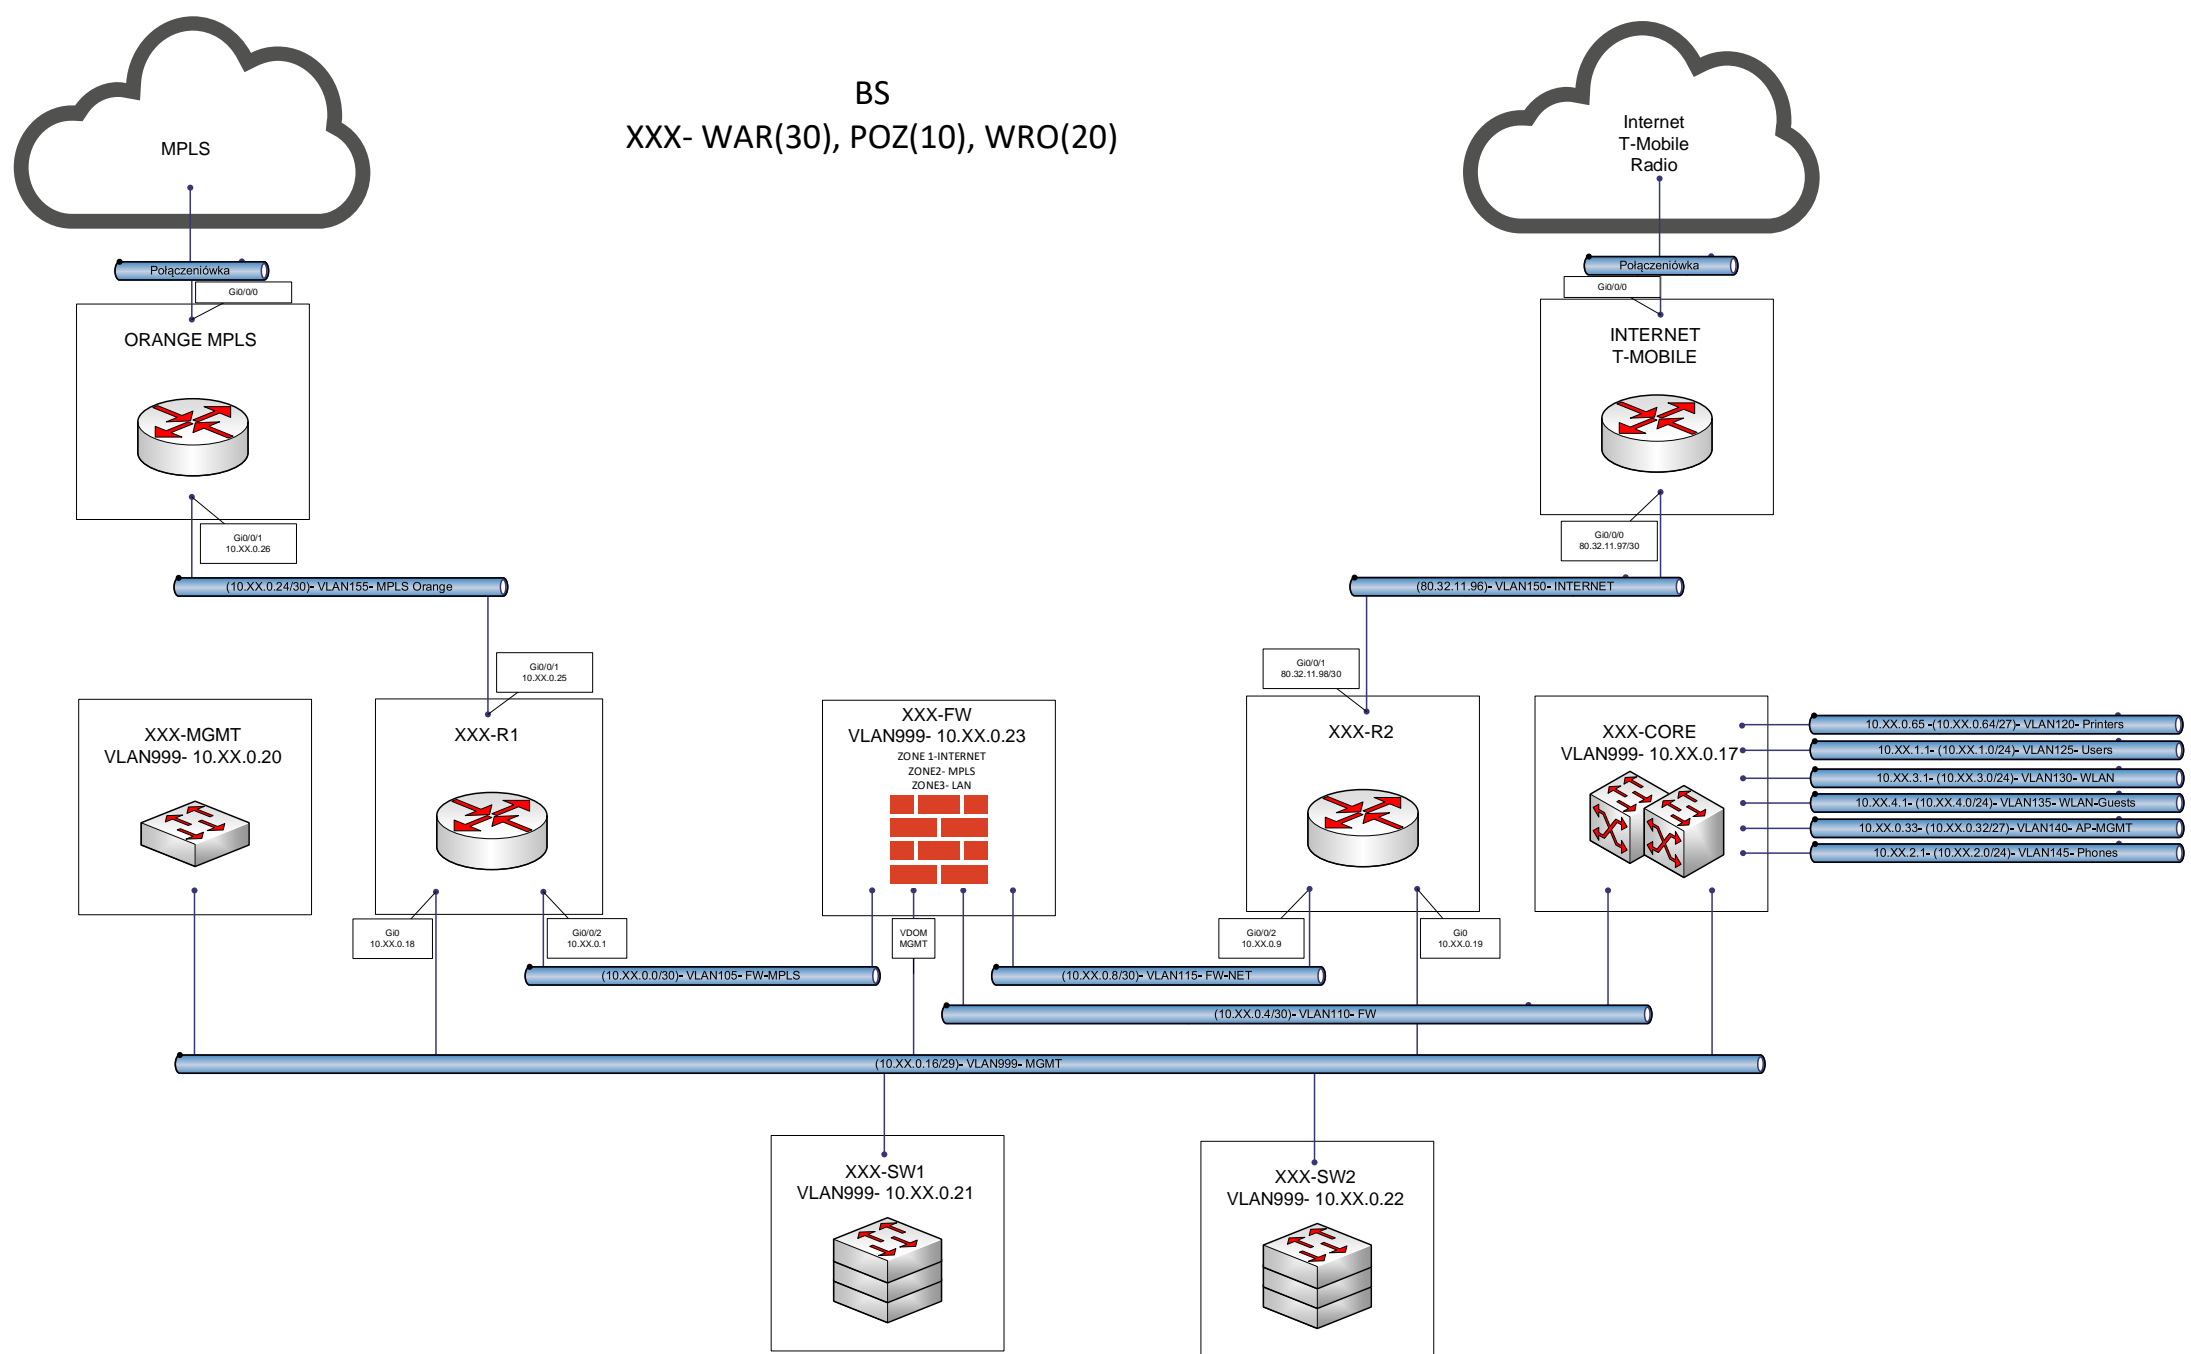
BS
XXX- WAR(30), POZ(10), WRO(20)

MPLS

Internet
T-Mobile
Radio

Połączeniówka
Gi0/0/0
ORANGE MPLS

Połączeniówka
Gi0/0/0
INTERNET
T-MOBILE

Gi0/0/1
10.XX.0.26

(10.XX.0.24/30)- VLAN155- MPLS Orange

Gi0/0/0
80.32.11.97/30

(80.32.11.96)- VLAN150- INTERNET

Gi0/0/1
10.XX.0.25

Gi0/0/1
80.32.11.98/30

XXX-MGMT
VLAN999- 10.XX.0.20

XXX-R1

XXX-FW
VLAN999- 10.XX.0.23
ZONE 1-INTERNET
ZONE2- MPLS
ZONE3- LAN

XXX-R2

XXX-CORE
VLAN999- 10.XX.0.17

10.XX.0.65 -(10.XX.0.64/27)- VLAN120- Printers
10.XX.1.1- (10.XX.1.0/24)- VLAN125- Users
10.XX.3.1- (10.XX.3.0/24)- VLAN130- WLAN
10.XX.4.1- (10.XX.4.0/24)- VLAN135- WLAN-Guests
10.XX.0.33- (10.XX.0.32/27)- VLAN140- AP-MGMT
10.XX.2.1- (10.XX.2.0/24)- VLAN145- Phones

Gi0
10.XX.0.18

Gi0/0/2
10.XX.0.1

VDOM
MGMT

Gi0/0/2
10.XX.0.9

Gi0
10.XX.0.19

(10.XX.0.0/30)- VLAN105- FW-MPLS

(10.XX.0.8/30)- VLAN115- FW-NET

(10.XX.0.4/30)- VLAN110- FW

(10.XX.0.16/29)- VLAN999- MGMT

XXX-SW1
VLAN999- 10.XX.0.21

XXX-SW2
VLAN999- 10.XX.0.22